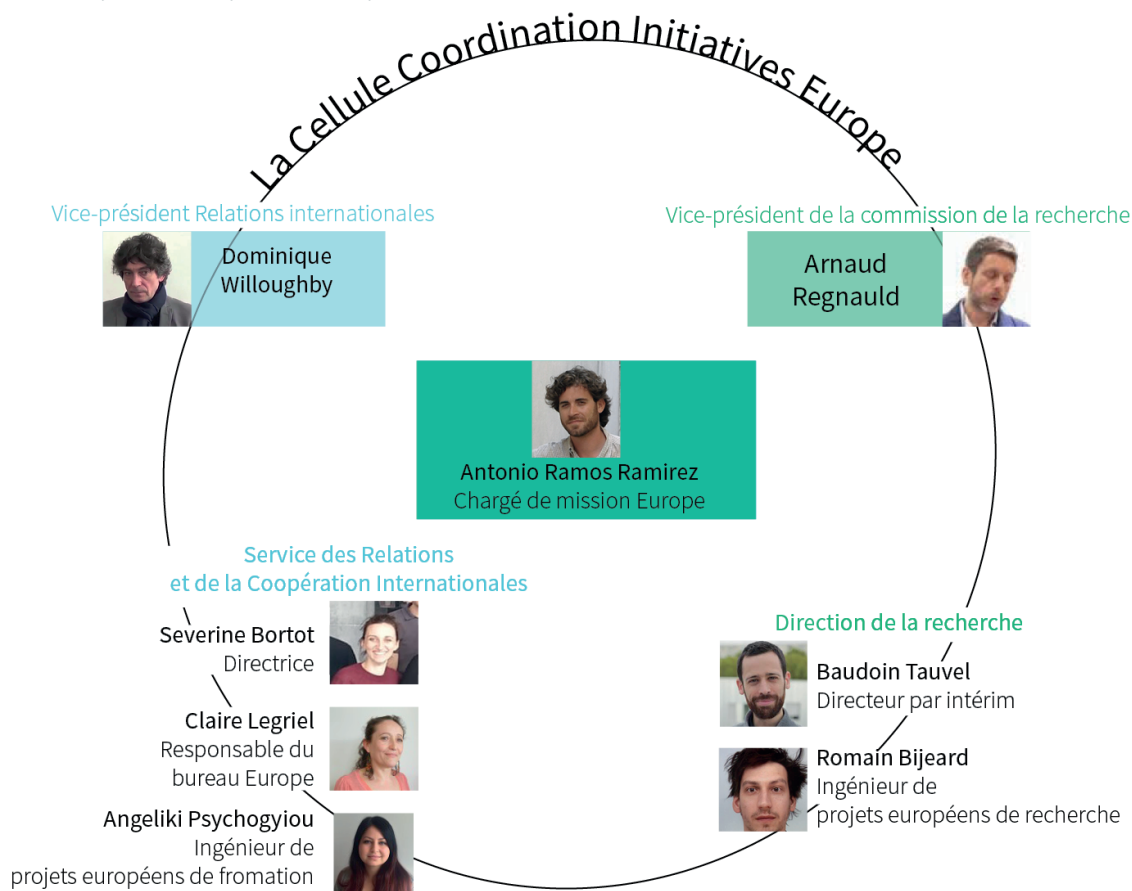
La Cellule Coordination Initiatives Europe

Vice-président Relations internationales
Dominique Willoughby

Vice-président de la commission de la recherche
Arnaud Regnauld

Antonio Ramos Ramirez
Chargé de mission Europe

Service des Relations et de la Coopération Internationales

Severine Bortot
Directrice

Claire Legriel
Responsable du bureau Europe

Angeliki Psychogyiou
Ingénieur de projets européens de fromation

Direction de la recherche

Baudoin Tauvel
Directeur par intérim

Romain Bijeard
Ingénieur de projets européens de recherche